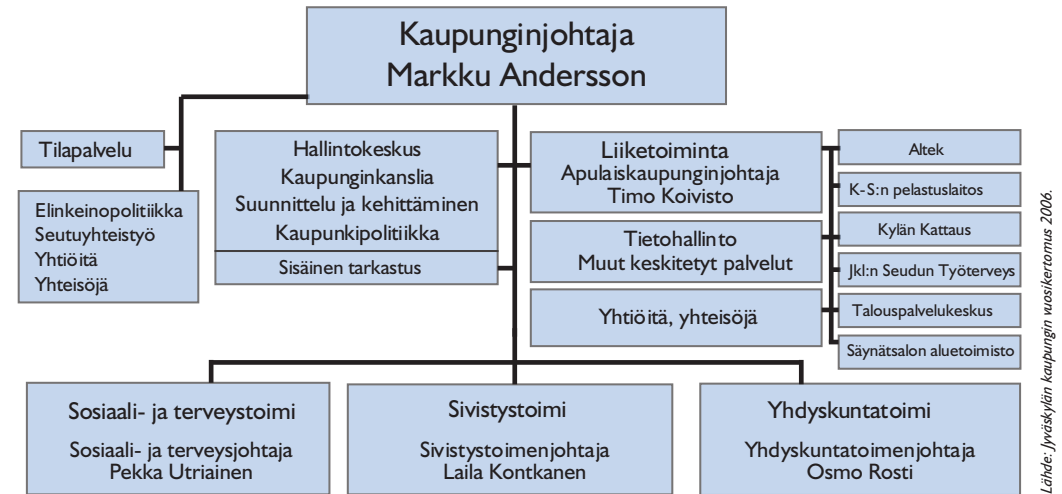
Kaupunginjohtaja
Markku Andersson

Tilapalvelu

Elinkeinopolitiikka
Seutuyhteistyö
Yhtiöitä
Yhteisöjä

Hallintokeskus
Kaupunginkanslia
Suunnittelu ja kehittäminen
Kaupunkipolitiikka

Sisäinen tarkastus

Liiketoiminta
Apulaiskaupunginjohtaja
Timo Koivisto

Tietohallinto
Muut keskitetyt palvelut

Yhtiöitä, yhteisöjä

Altek

K-S:n pelastuslaitos

Kylän Kattaus

Jkl:n Seudun Työterveys

Talouspalvelukeskus

Säynätsalon aluetoimisto

Sosiaali- ja terveystoimi
Sosiaali- ja terveysjohtaja
Pekka Utriainen

Sivistystoimi
Sivistystoimenjohtaja
Laila Kontkanen

Yhdyskuntatoimi
Yhdyskuntatoimenjohtaja
Osmo Rosti

Lähde: Jyväskylän kaupungin vuosikertomus 2006.